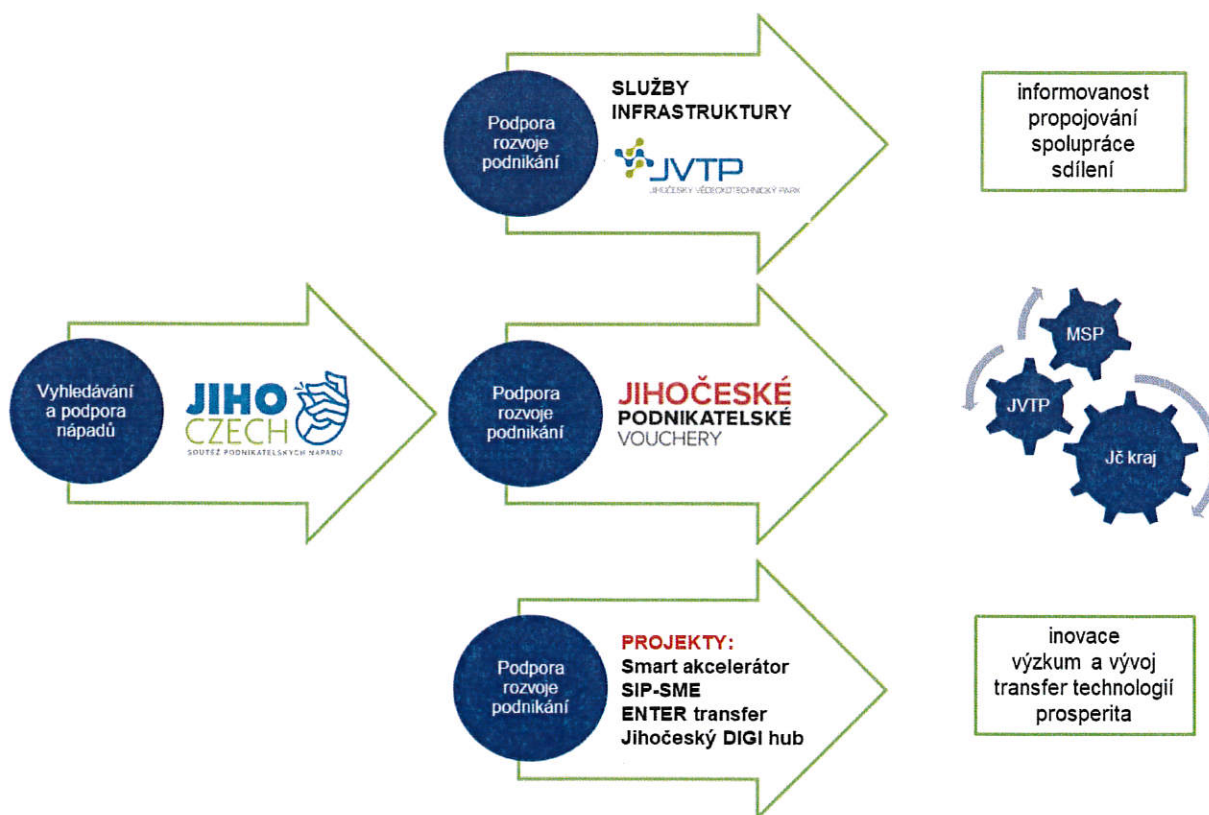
Podpora rozvoje podnikání

SLUŽBY INFRASTRUKTURY

JVTP
JIHOČESKÝ VĚDECKOTECHNICKÝ PARK

informovanost
propojování
spolupráce
sdílení

Vyhledávání a podpora nápadů

JIHO CZECH
SOUTĚŽ PODNIKATELSKÝCH NÁPADŮ

Podpora rozvoje podnikání

JIHOČESKÉ
PODNIKATELSKÉ
VOUCHERY

MSP
JVTP
Jč kraj

Podpora rozvoje podnikání

PROJEKTY:
Smart akcelerátor
SIP-SME
ENTER transfer
Jihočeský DIGI hub

inovace
výzkum a vývoj
transfer technologií
prosperita